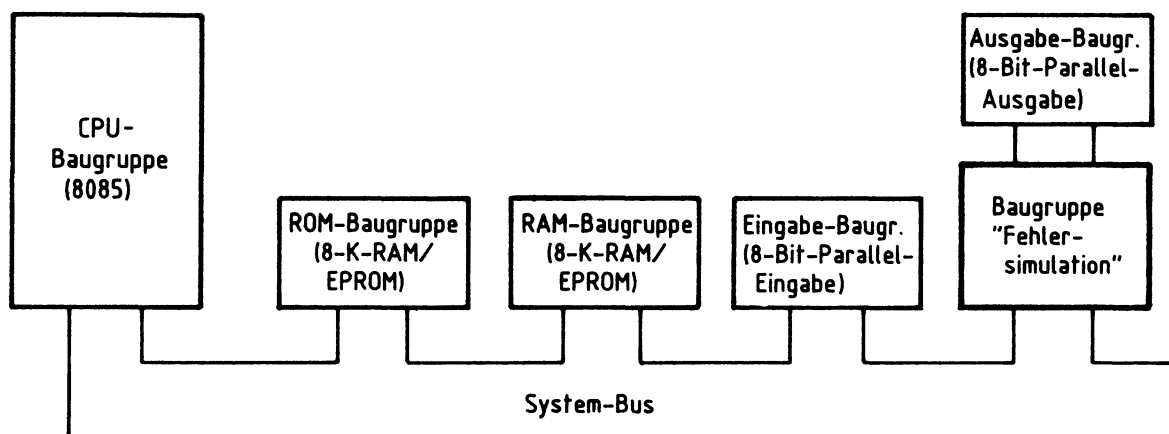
CPU-Baugruppe (8085)

ROM-Baugruppe (8-K-RAM/ EPROM)

RAM-Baugruppe (8-K-RAM/ EPROM)

Eingabe-Baugr. (8-Bit-Parallel-Eingabe)

Ausgabe-Baugr. (8-Bit-Parallel-Ausgabe)

Baugruppe "Fehlersimulation"

System-Bus